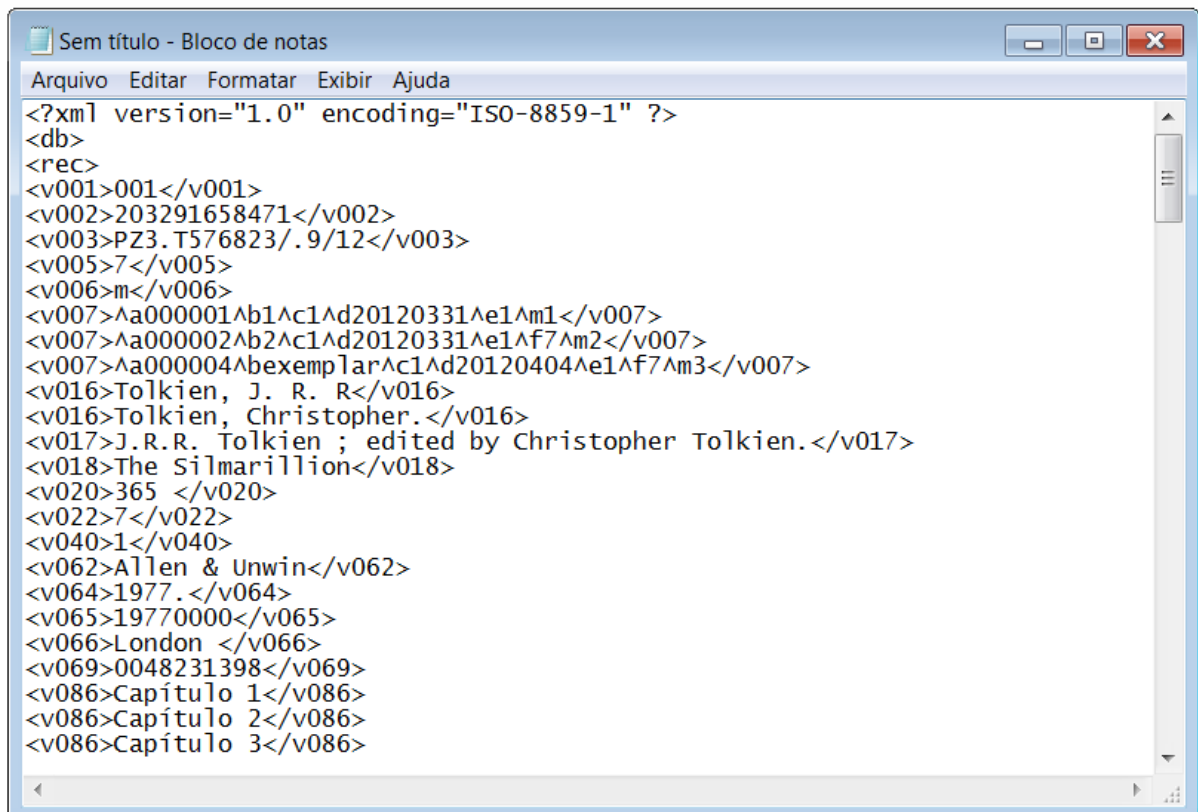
Sem título - Bloco de notas

Arquivo Editar Formatar Exibir Ajuda

<?xml version="1.0" encoding="ISO-8859-1" ?>
<db>
<rec>
<v001>001</v001>
<v002>203291658471</v002>
<v003>PZ3.T576823/.9/12</v003>
<v005>7</v005>
<v006>m</v006>
<v007>^a000001^b1^c1^d20120331^e1^m1</v007>
<v007>^a000002^b2^c1^d20120331^e1^f7^m2</v007>
<v007>^a000004^bexemplar^c1^d20120404^e1^f7^m3</v007>
<v016>Tolkien, J. R. R</v016>
<v016>Tolkien, Christopher.</v016>
<v017>J.R.R. Tolkien ; edited by Christopher Tolkien.</v017>
<v018>The Silmarillion</v018>
<v020>365 </v020>
<v022>7</v022>
<v040>1</v040>
<v062>Allen & Unwin</v062>
<v064>1977.</v064>
<v065>19770000</v065>
<v066>London </v066>
<v069>0048231398</v069>
<v086>Capítulo 1</v086>
<v086>Capítulo 2</v086>
<v086>Capítulo 3</v086>